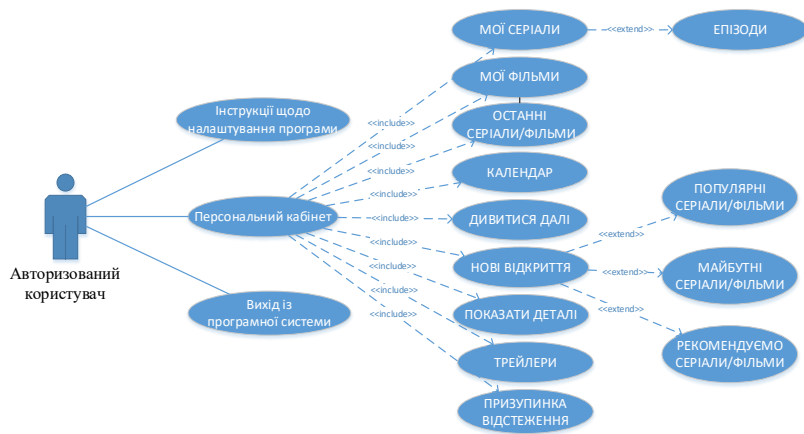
МОЇ СЕРІАЛИ
<<extend>>
ЕПІЗОДИ
МОЇ ФІЛЬМИ
Інструкції щодо налаштування програми
<<include>>
<<include>>
ОСТАННІ СЕРІАЛИ/ФІЛЬМИ
<<include>>
КАЛЕНДАР
<<include>>
ПОПУЛЯРНІ СЕРІАЛИ/ФІЛЬМИ
Персональний кабінет
<<include>>
ДИВИТИСЯ ДАЛІ
<<include>>
<<extend>>
НОВІ ВІДКРИТТЯ
<<extend>>
МАЙБУТНІ СЕРІАЛИ/ФІЛЬМИ
Авторизований користувач
<<include>>
<<include>>
ПОКАЗАТИ ДЕТАЛІ
<<extend>>
Вихід із програмної системи
<<include>>
РЕКОМЕНДУЄМО СЕРІАЛИ/ФІЛЬМИ
ТРЕЙЛЕРИ
ПРИЗУПИНКА ВІДСТЕЖЕННЯ